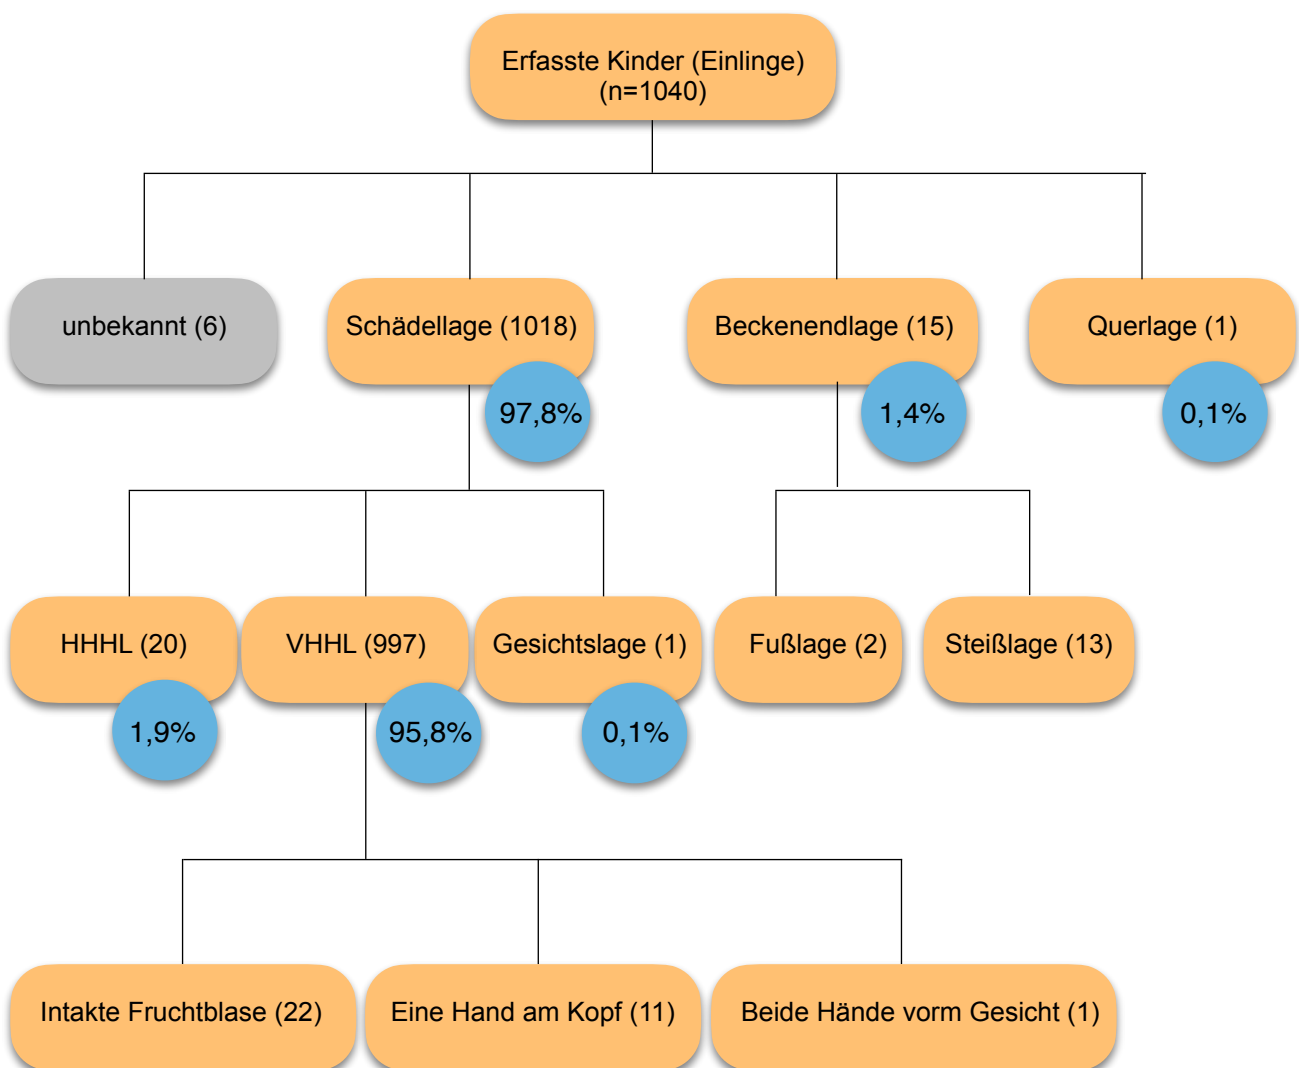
Erfasste Kinder (Einlinge)
(n=1040)

unbekannt (6)

Schädellage (1018)
97,8%

Beckenendlage (15)
1,4%

Querlage (1)
0,1%

HHHL (20)
1,9%

VHHL (997)
95,8%

Gesichtslage (1)
0,1%

Fußlage (2)

Steißlage (13)

Intakte Fruchtblase (22)

Eine Hand am Kopf (11)

Beide Hände vorm Gesicht (1)